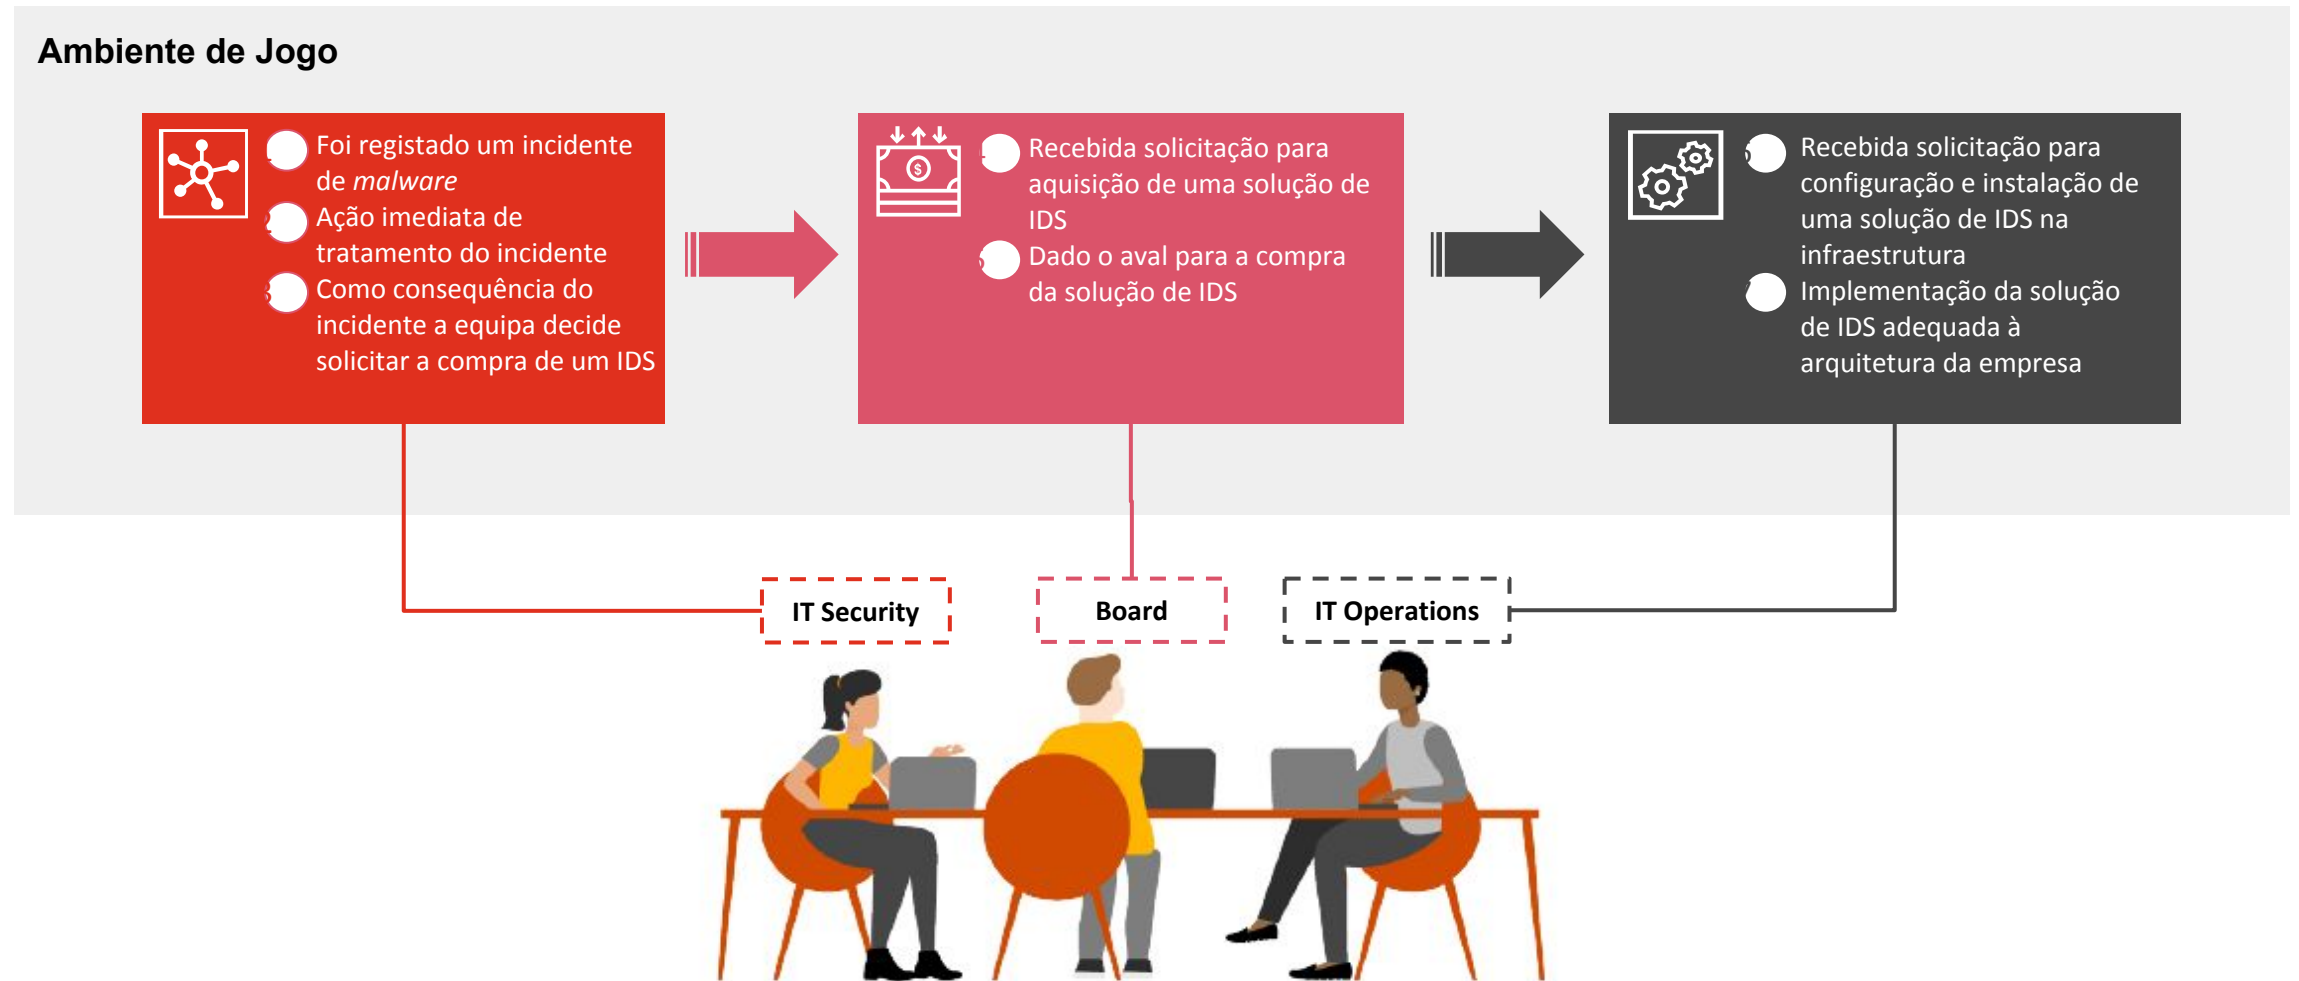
Ambiente de Jogo

Foi registado um incidente de *malware*

Ação imediata de tratamento do incidente

Como consequência do incidente a equipa decide solicitar a compra de um IDS

Recebida solicitação para aquisição de uma solução de IDS

Dado o aval para a compra da solução de IDS

Recebida solicitação para configuração e instalação de uma solução de IDS na infraestrutura

Implementação da solução de IDS adequada à arquitetura da empresa

IT Security

Board

IT Operations